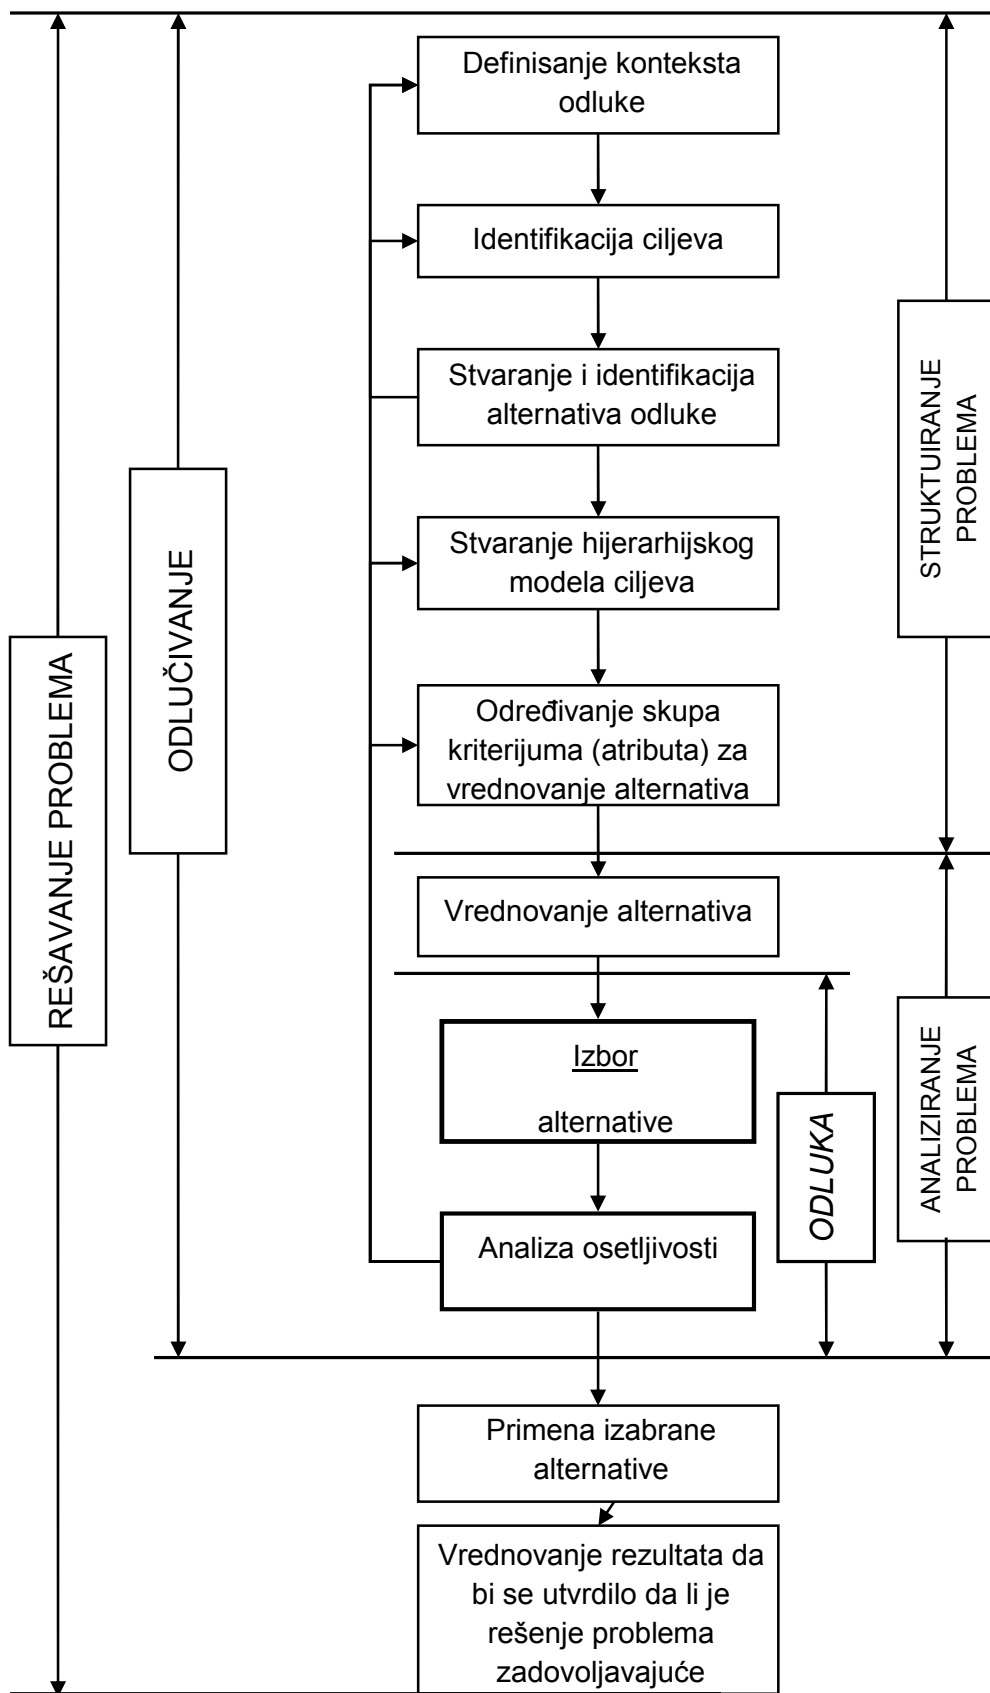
REŠAVANJE PROBLEMA

ODLUČIVANJE

Definisanje konteksta odluke

Identifikacija ciljeva

Stvaranje i identifikacija alternativa odluke

Stvaranje hijerarhijskog modela ciljeva

Određivanje skupa kriterijuma (atributa) za vrednovanje alternativa

STRUKTUIRANJE PROBLEMA

Vrednovanje alternativa

Izbor

alternative

Analiza osetljivosti

ODLUKA

ANALIZIRANJE PROBLEMA

Primena izabrane alternative

Vrednovanje rezultata da bi se utvrdilo da li je rešenje problema zadovoljavajuće